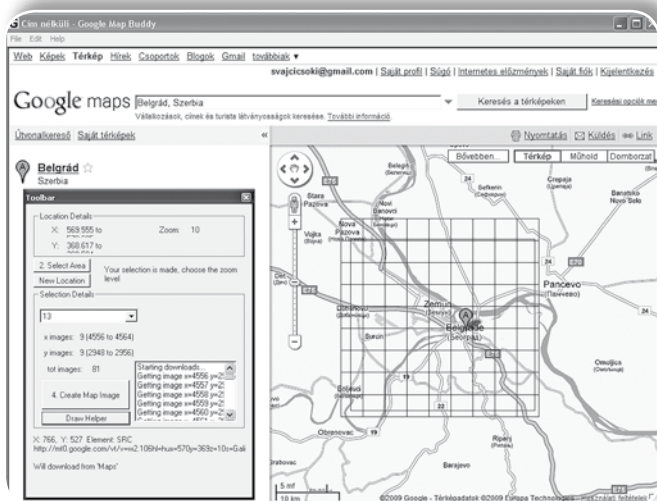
Cím nélküli - Google Map Buddy
File Edit Help

Web Képek Térkép Hírek Csoportok Blogok Gmail továbbiak ▾
svajcicsoki@gmail.com | Saját profil | Súgó | Internetes előzmények | Saját fiók | Kijelentkezés

Google maps Belgrád, Szerbia
Keresés a térképeken Keresési opciók me
Vállalkozások, címek és turista látványosságok keresése. További információ.

Útvonalkereső Saját térképek «
Nyomtatás Küldés Link

Belgrád
Szerbia

Toolbar
Location Details
X: 569.555 to
Zoom: 10
Y: 368.617 to
2. Select Area
Your selection is made, choose the zoom level
New Location
Selection Details
13
x images: 9 (4556 to 4564)
y images: 9 (2948 to 2956)
tot images: 81
Starting downloads...
Getting image x=4556 y=2
Getting image x=4557 y=2
Getting image x=4558 y=2
Getting image x=4559 y=2
Getting image x=4560 y=2
4. Create Map Image
Draw Helper
X: 766, Y: 527 Element: SRC
http://mt0.google.com/vt/v=w2.106hl=hu&x=570y=369z=10s=Gali
Will download from "Maps"

Bővebben... Térkép Műhold Domborzat
Stara Pazova
Novi Banovci
Nova Pazova
Vojka
Belegiš
Sefkerin
Crepaja
Banatsko Novo Selo
Pančevo
Zemun
Belgrade
Beograd
Surčin
Boljevci
Obrenovac
Ripanj
Barajevo
Omoljica
Dec
E70
E75
24
5 mi
10 km
©2009 Google - Térképadatok ©2009 Europa Technologies - Használati feltételek